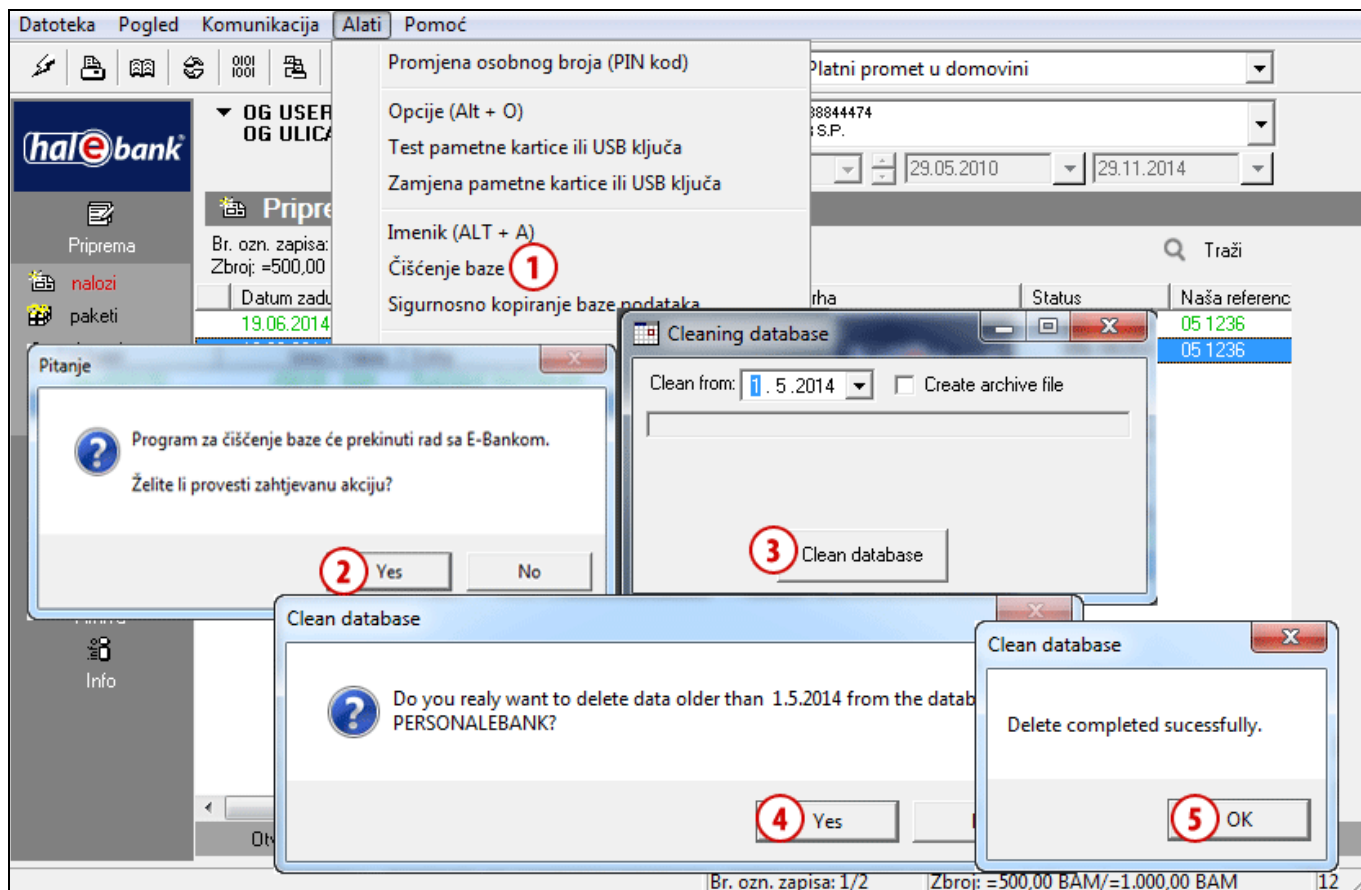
Datoteka Pogled Komunikacija Alati Pomoć

Promjena osobnog broja (PIN kod)

Opcije (Alt + O)

Test pametne kartice ili USB ključa

Zamjena pametne kartice ili USB ključa

Imenik (ALT + A)

Čišćenje baze 1

Sigurnosno kopiranje baze podataka

Platni promet u domovini

OG USER
OG ULICA

38844474
S.P.

29.05.2010
29.11.2014

hal e bank

Priprema

Pripre

Br. ozn. zapisa:
Zbroj: =500,00

nalozi
paketi

Traži

Datum zadu
19.06.2014

rha
Status
Naša referenc
05 1236
05 1236

Pitanje

Program za čišćenje baze će prekinuti rad sa E-Bankom.

Želite li provesti zahtjevanu akciju?

2 Yes
No

Cleaning database

Clean from: 1 . 5 .2014
Create archive file

3 Clean database

Clean database

Do you realy want to delete data older than 1.5.2014 from the datab
PERSONALEBANK?

4 Yes

Clean database

Delete completed sucessfully.

5 OK

Info

Otv

Br. ozn. zapisa: 1/2
Zbroj: =500,00 BAM/=1.000,00 BAM
12